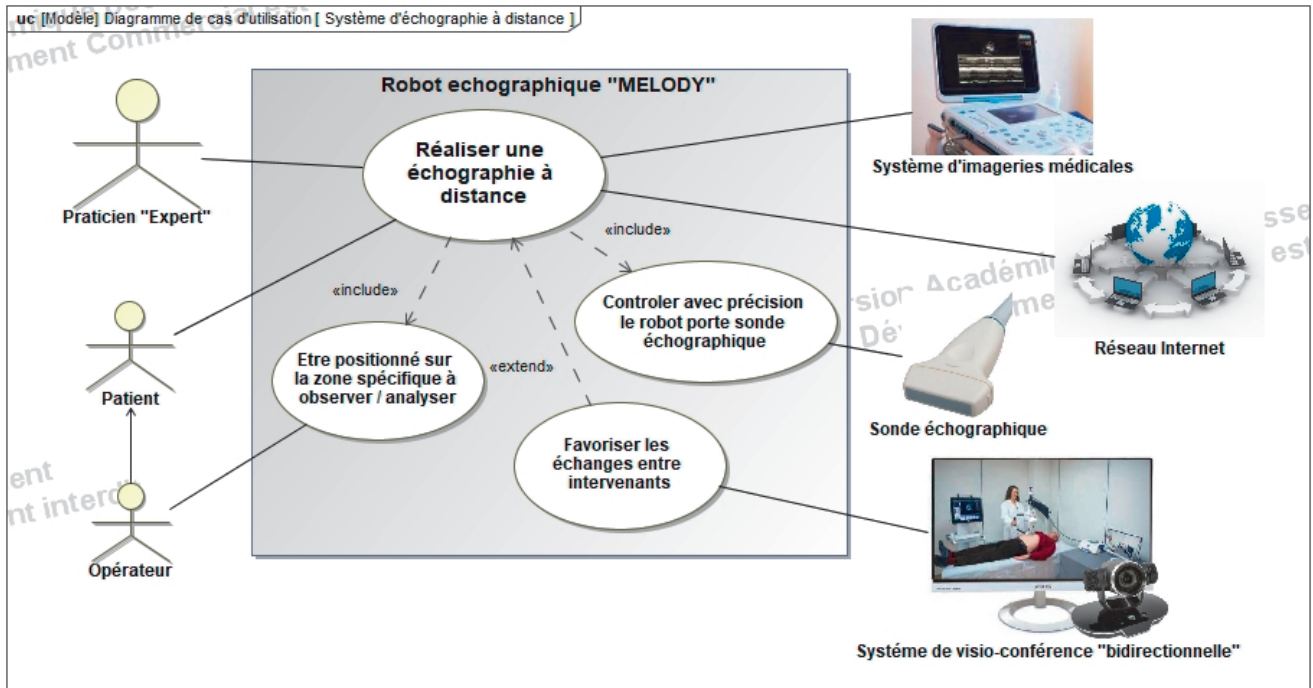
uc [Modèle] Diagramme de cas d'utilisation [ Système d'échographie à distance ]

Robot echographique "MELODY"

Réaliser une échographie à distance

«include»

«include»

«extend»

Controler avec précision le robot porte sonde échographique

Etre positionné sur la zone spécifique à observer / analyser

Favoriser les échanges entre intervenants

Praticien "Expert"

Patient

Opérateur

Système d'imageries médicales

Réseau Internet

Sonde échographique

Systéme de visio-conférence "bidirectionnelle"

ment Commercial

ent
nt interd

Version Académique
Développement

sse
est